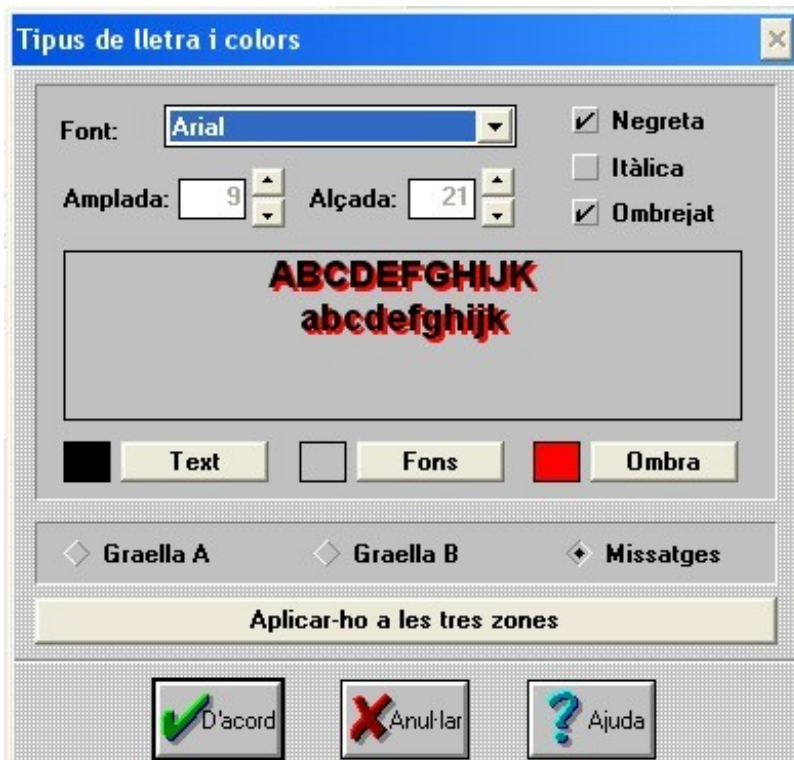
Tipus de lletra i colors

Font: Arial

Negreta
Itàlica
Ombrejat

Amplada: 9
Alçada: 21

ABCDEFGHIJK
abcdefghijk

Text
Fons
Ombra

Graella A
Graella B
Missatges

Aplicar-ho a les tres zones

D'acord
Anul·lar
Ajuda